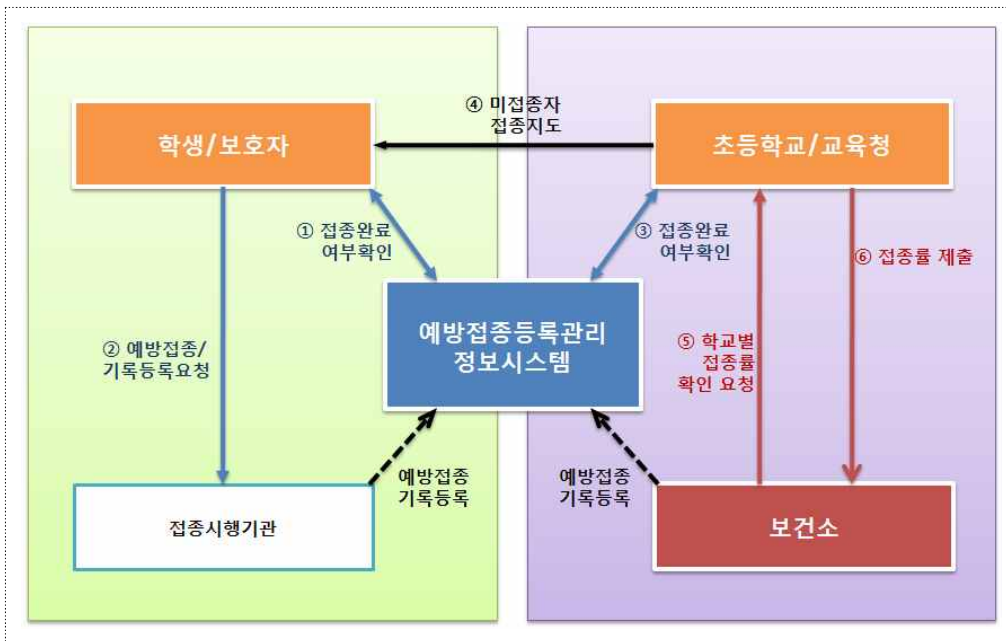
학생/보호자

④ 미접종자 접종지도

초등학교/교육청

① 접종완료 여부확인

③ 접종완료 여부확인

⑥ 접종률 제출

② 예방접종/ 기록등록요청

예방접종등록관리 정보시스템

⑤ 학교별 접종률 확인 요청

예방접종 기록등록

예방접종 기록등록

접종시행기관

보건소